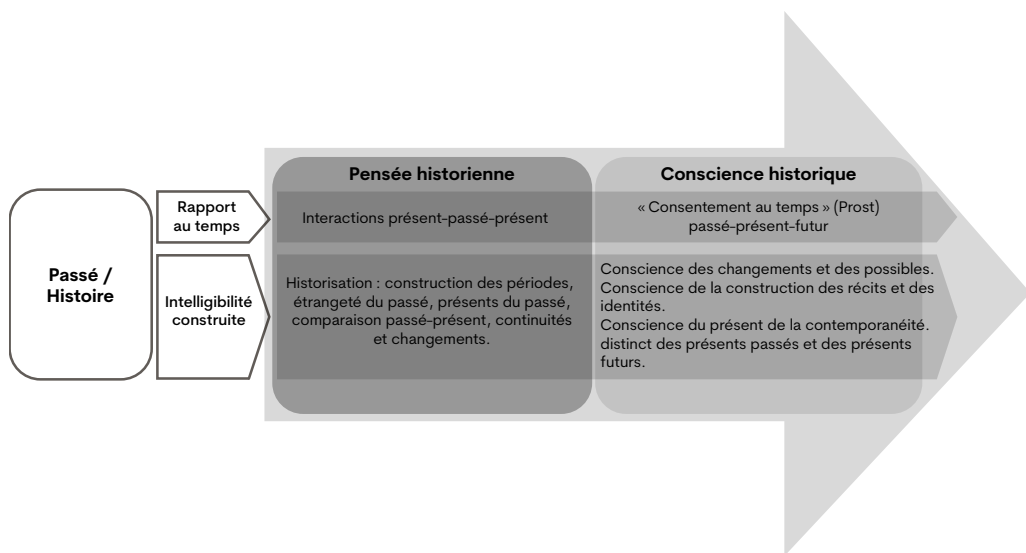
Passé / Histoire

Rapport au temps

Intelligibilité construite

Pensée historienne

Interactions présent-passé-présent

Historisation : construction des périodes, étrangeté du passé, présents du passé, comparaison passé-présent, continuités et changements.

Conscience historique

« Consentement au temps » (Prost) passé-présent-futur

Conscience des changements et des possibles.
Conscience de la construction des récits et des identités.
Conscience du présent de la contemporanéité. distinct des présents passés et des présents futurs.